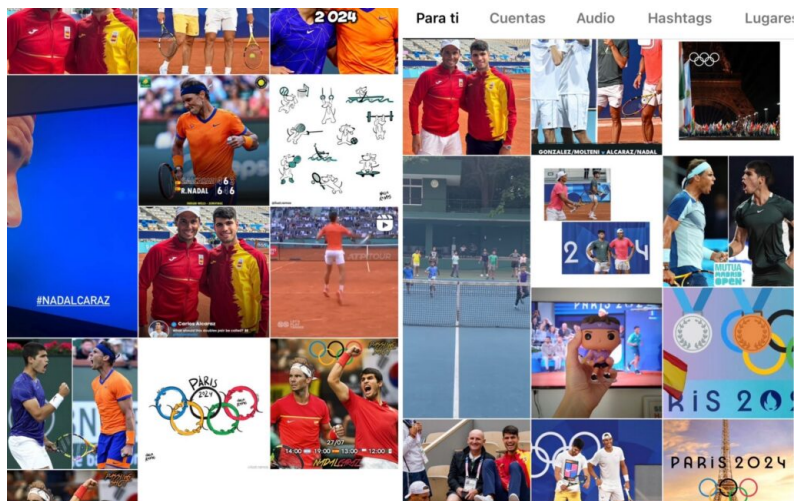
2024

Para ti Cuentas Audio Hashtags Lugares

#NADALCARAZ

R. NADAL 6 6

GONZALEZ/MOLTENI v ALCARAZ/NADAL

2024

MUTUA MADRID OPEN

PARIS 2024

PARÍS 2024

Carlos Alcaraz

27/07

14:00 19:00 15:00

NADALCARAZ

ARIS 202

PARIS 2024